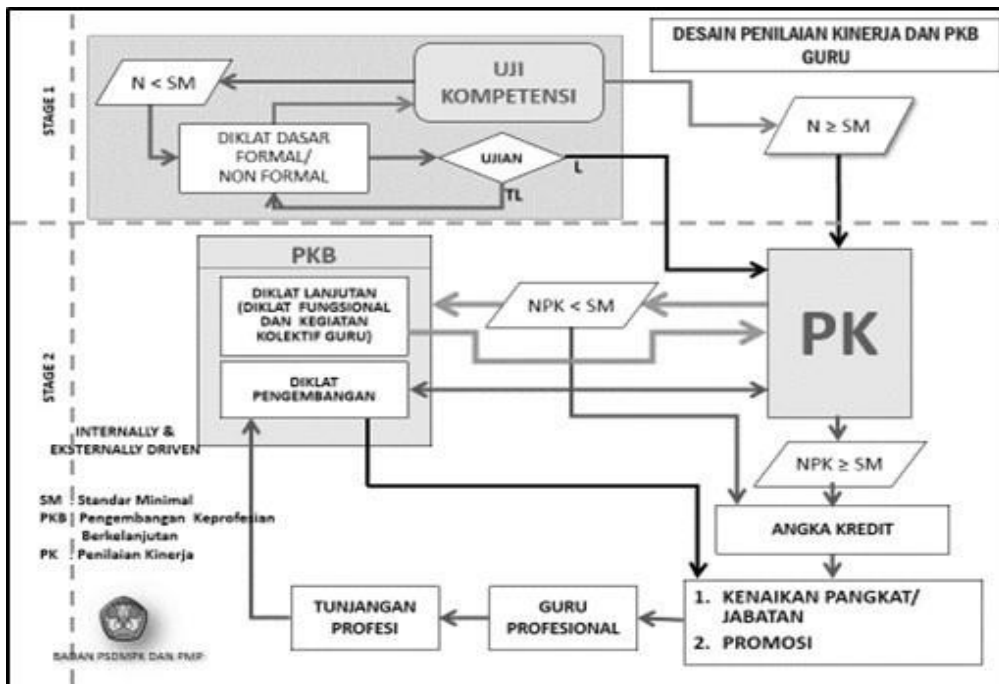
DESAIN PENILAIAN KINERJA DAN PKB GURU

STAGE 1

N < SM

UJI KOMPETENSI

DIKLAT DASAR FORMAL/ NON FORMAL

UJIAN

L

TL

N ≥ SM

STAGE 2

PKB

DIKLAT LANJUTAN (DIKLAT FUNGSIONAL DAN KEGIATAN KOLEKTIF GURU)

DIKLAT PENGEMBANGAN

NPK < SM

PK

NPK ≥ SM

INTERNALLY & EKSTERNALLY DRIVEN

SM Standar Minimal
PKB Pengembangan Keprofesian Berkelanjutan
PK Penilaian Kinerja

ANGKA KREDIT

1. KENAIKAN PANGKAT/ JABATAN
2. PROMOSI

GURU PROFESIONAL

TUNJANGAN PROFESI

BADAN PSDMPK DAN PMP